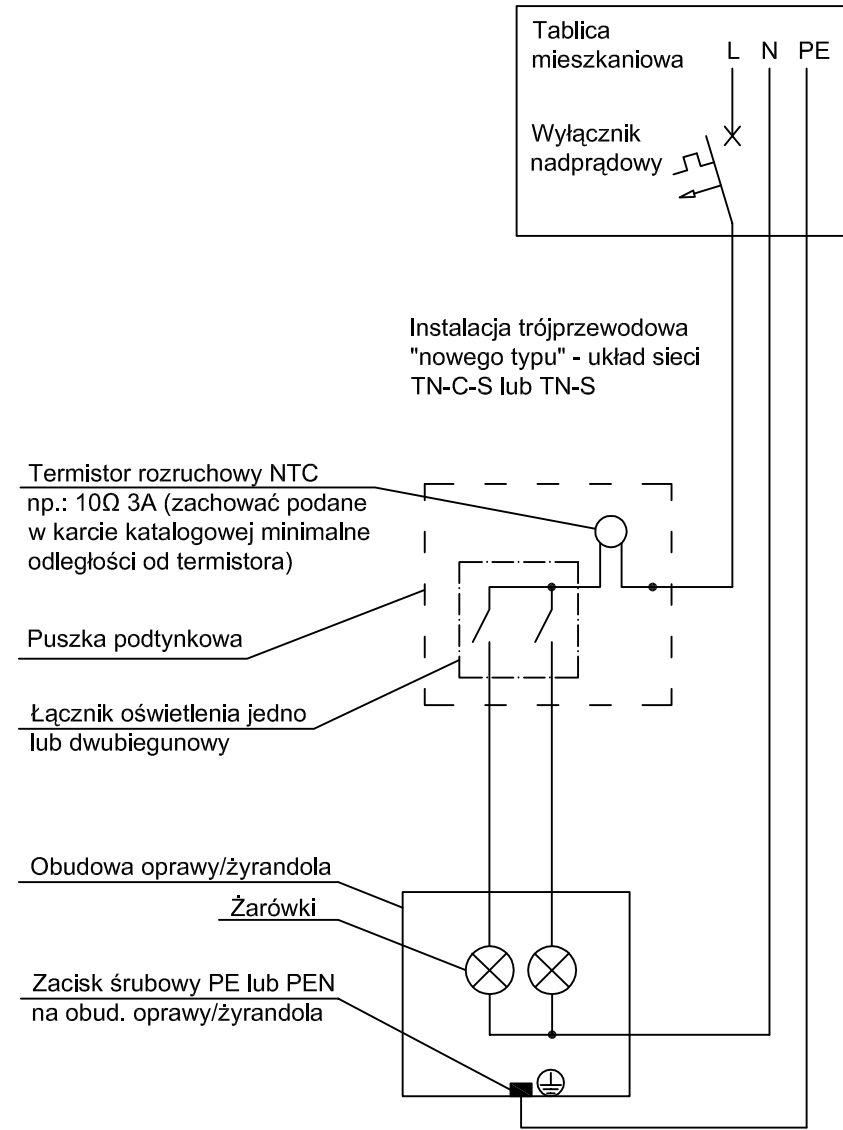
Tablica mieszkaniowa

L N PE

Wyłącznik nadprądowy

Instalacja trójprzewodowa "nowego typu" - układ sieci TN-C-S lub TN-S

Termistor rozruchowy NTC np.: 10Ω 3A (zachować podane w karcie katalogowej minimalne odległości od termistora)

Puszka podtynkowa

Łącznik oświetlenia jedno lub dwubiegunowy

Obudowa oprawy/żyrandola

Żarówki

Zacisk śrubowy PE lub PEN na obud. oprawy/żyrandola